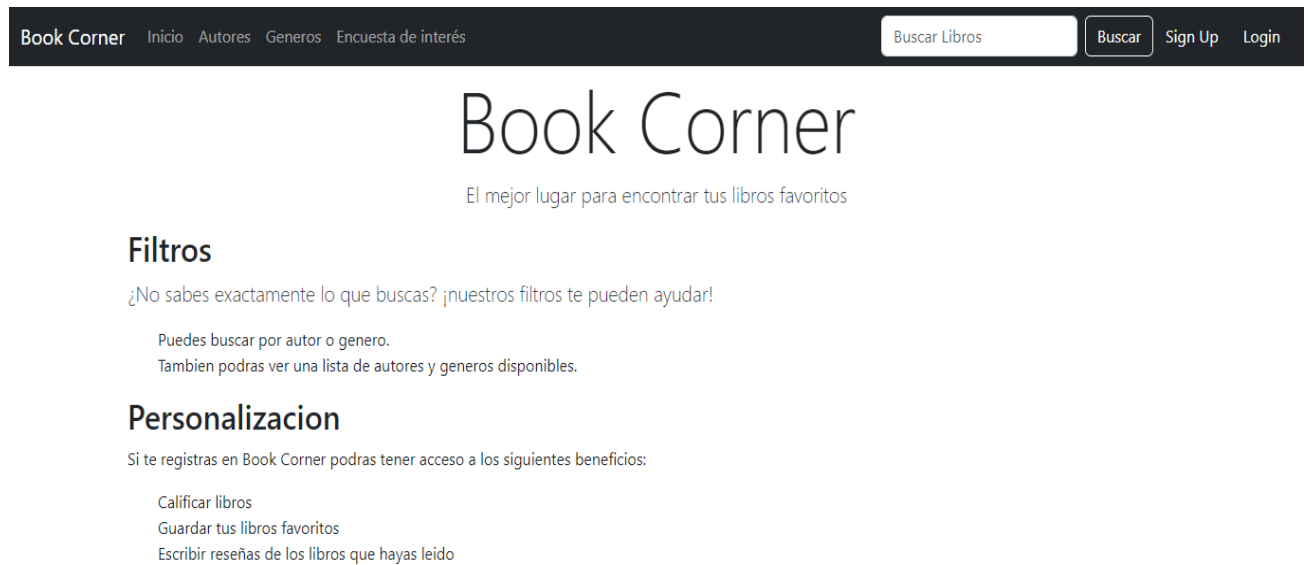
Book Corner Inicio Autores Generos Encuesta de interés Buscar Libros Buscar Sign Up Login

Book Corner

El mejor lugar para encontrar tus libros favoritos

Filtros

¿No sabes exactamente lo que buscas? ¡nuestros filtros te pueden ayudar!

Puedes buscar por autor o genero.
Tambien podras ver una lista de autores y generos disponibles.

Personalizacion

Si te registras en Book Corner podras tener acceso a los siguientes beneficios:

Calificar libros
Guardar tus libros favoritos
Escribir reseñas de los libros que hayas leido